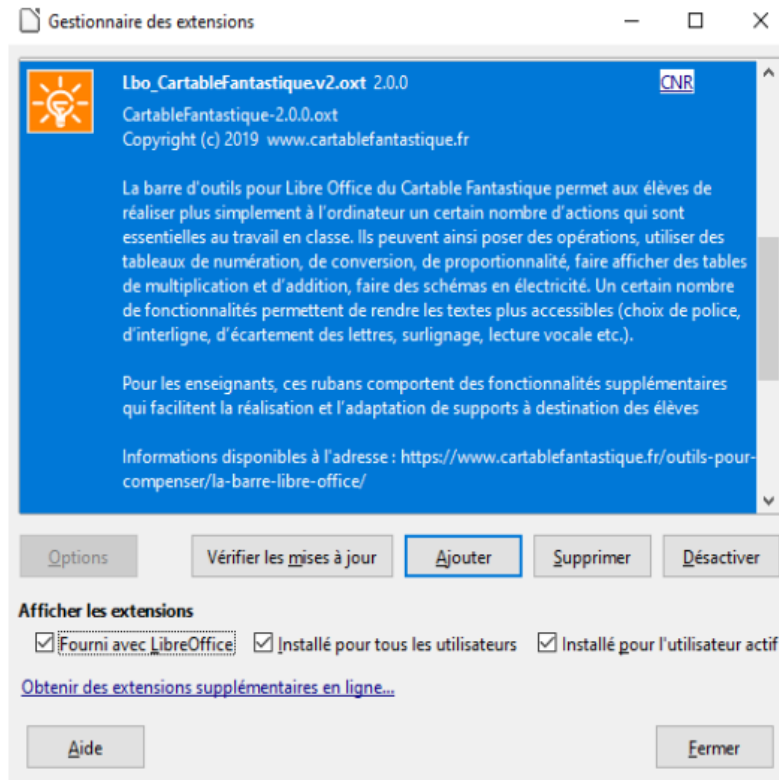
Gestionnaire des extensions

Lbo_CartableFantastique.v2.oxt 2.0.0
CNR
CartableFantastique-2.0.0.oxt
Copyright (c) 2019 www.cartablefantastique.fr

La barre d'outils pour Libre Office du Cartable Fantastique permet aux élèves de réaliser plus simplement à l'ordinateur un certain nombre d'actions qui sont essentielles au travail en classe. Ils peuvent ainsi poser des opérations, utiliser des tableaux de numération, de conversion, de proportionnalité, faire afficher des tables de multiplication et d'addition, faire des schémas en électricité. Un certain nombre de fonctionnalités permettent de rendre les textes plus accessibles (choix de police, d'interligne, d'écartement des lettres, surlignage, lecture vocale etc.).

Pour les enseignants, ces rubans comportent des fonctionnalités supplémentaires qui facilitent la réalisation et l'adaptation de supports à destination des élèves

Informations disponibles à l'adresse : https://www.cartablefantastique.fr/outils-pour-compenser/la-barre-libre-office/

Options
Vérifier les mises à jour
Ajouter
Supprimer
Désactiver

Afficher les extensions
Fourni avec LibreOffice
Installé pour tous les utilisateurs
Installé pour l'utilisateur actif

Obtenir des extensions supplémentaires en ligne...

Aide
Fermer